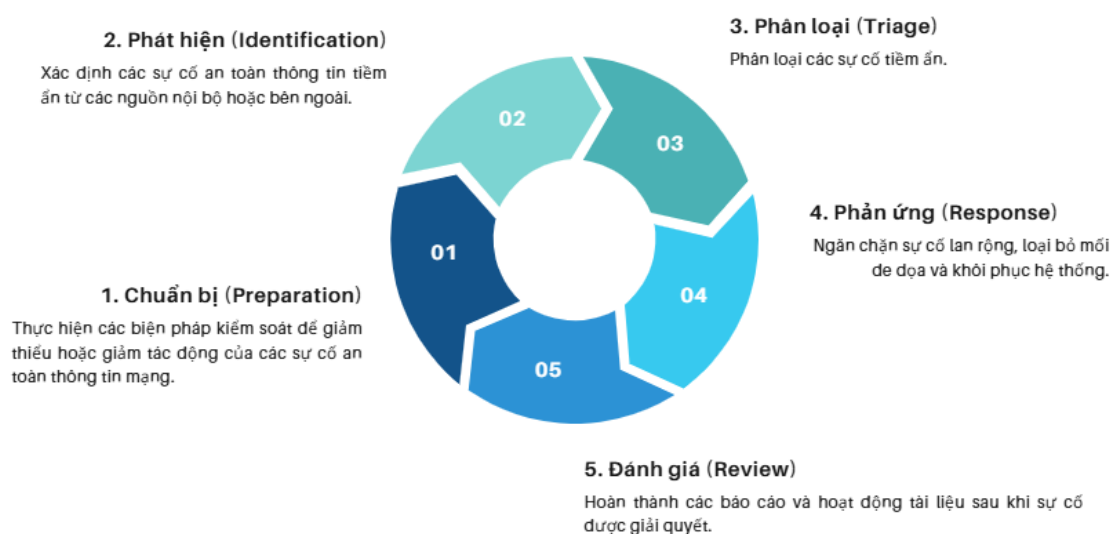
2. Phát hiện (Identification)

Xác định các sự cố an toàn thông tin tiềm ẩn từ các nguồn nội bộ hoặc bên ngoài.

3. Phân loại (Triage)

Phân loại các sự cố tiềm ẩn.

02

03

01

4. Phản ứng (Response)

Ngăn chặn sự cố lan rộng, loại bỏ mối đe dọa và khôi phục hệ thống.

04

05

1. Chuẩn bị (Preparation)

Thực hiện các biện pháp kiểm soát để giảm thiểu hoặc giảm tác động của các sự cố an toàn thông tin mạng.

5. Đánh giá (Review)

Hoàn thành các báo cáo và hoạt động tài liệu sau khi sự cố được giải quyết.